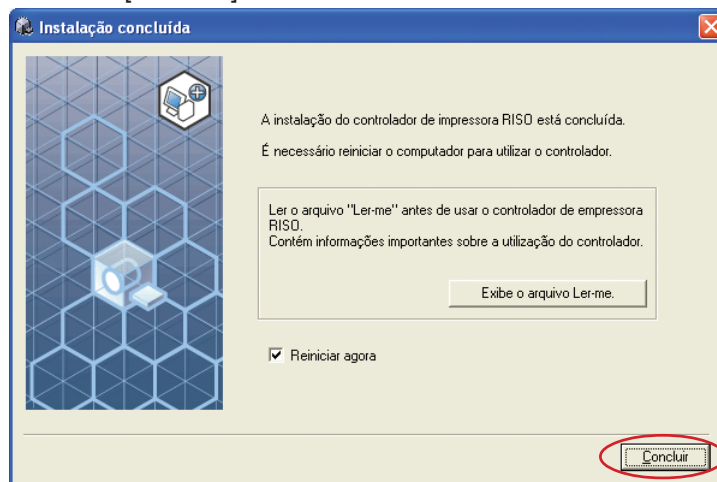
Instalação concluída

A instalação do controlador de impressora RISO está concluída.

É necessário reiniciar o computador para utilizar o controlador.

Ler o arquivo "Ler-me" antes de usar o controlador de empressora RISO.
Contém informações importantes sobre a utilização do controlador.

Exibe o arquivo Ler-me.

Reiniciar agora

Concluir